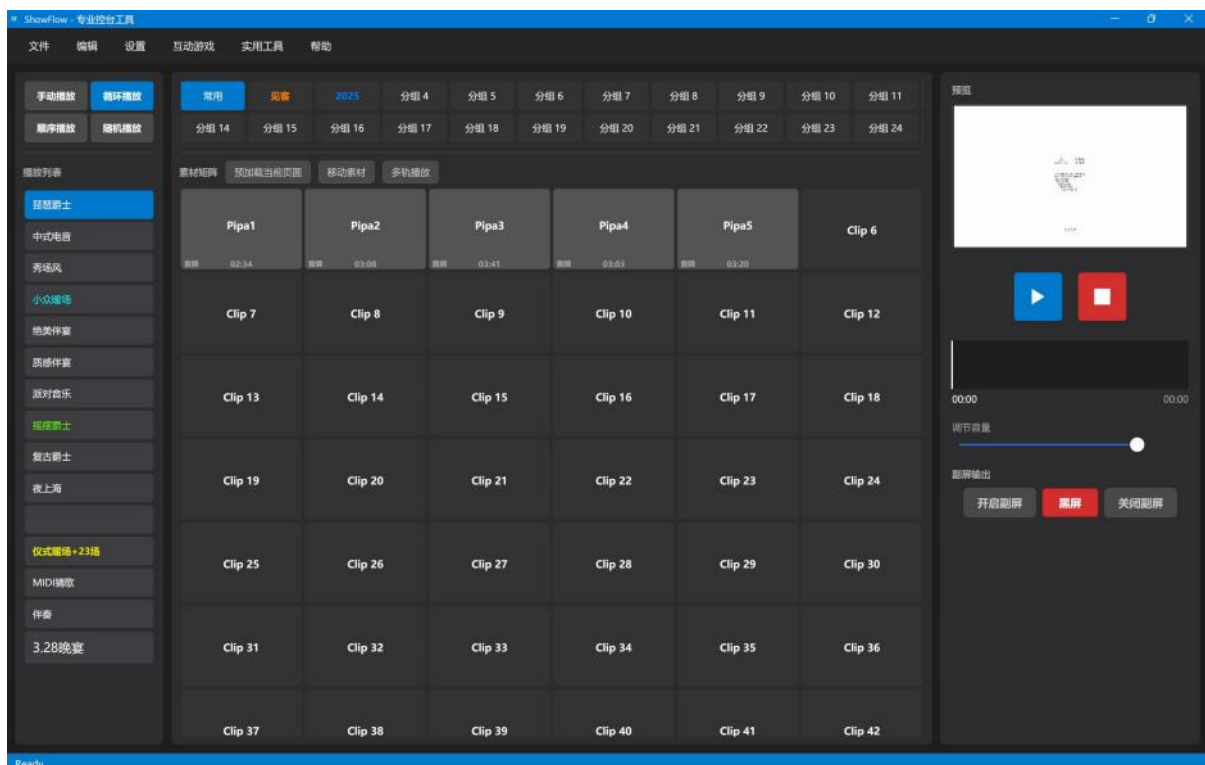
ShowFlow - 专业控台工具

文件 编辑 设置 互动游戏 实用工具 帮助

手动播放 循环播放
顺序播放 随机播放

播放列表
琵琶爵士
中式电音
秀场风
小众暖场
绝美伴宴
质感伴宴
派对音乐
摇摆爵士
复古爵士
夜上海

仪式暖场+23场
MIDI猜歌
伴奏
3.28晚宴

常用 见面 2025 分组 4 分组 5 分组 6 分组 7 分组 8 分组 9 分组 10 分组 11
分组 14 分组 15 分组 16 分组 17 分组 18 分组 19 分组 20 分组 21 分组 22 分组 23 分组 24

素材矩阵 预加载当前页面 移动素材 多轨播放

| Pipa1 音频 02:34 | Pipa2 音频 03:08 | Pipa3 音频 03:41 | Pipa4 音频 03:03 | Pipa5 音频 03:20 | Clip 6 |
|---|---|---|---|---|---|
| Clip 7 | Clip 8 | Clip 9 | Clip 10 | Clip 11 | Clip 12 |
| Clip 13 | Clip 14 | Clip 15 | Clip 16 | Clip 17 | Clip 18 |
| Clip 19 | Clip 20 | Clip 21 | Clip 22 | Clip 23 | Clip 24 |
| Clip 25 | Clip 26 | Clip 27 | Clip 28 | Clip 29 | Clip 30 |
| Clip 31 | Clip 32 | Clip 33 | Clip 34 | Clip 35 | Clip 36 |
| Clip 37 | Clip 38 | Clip 39 | Clip 40 | Clip 41 | Clip 42 |

预览

00:00 00:00
调节音量
副屏输出
开启副屏 黑屏 关闭副屏

Ready